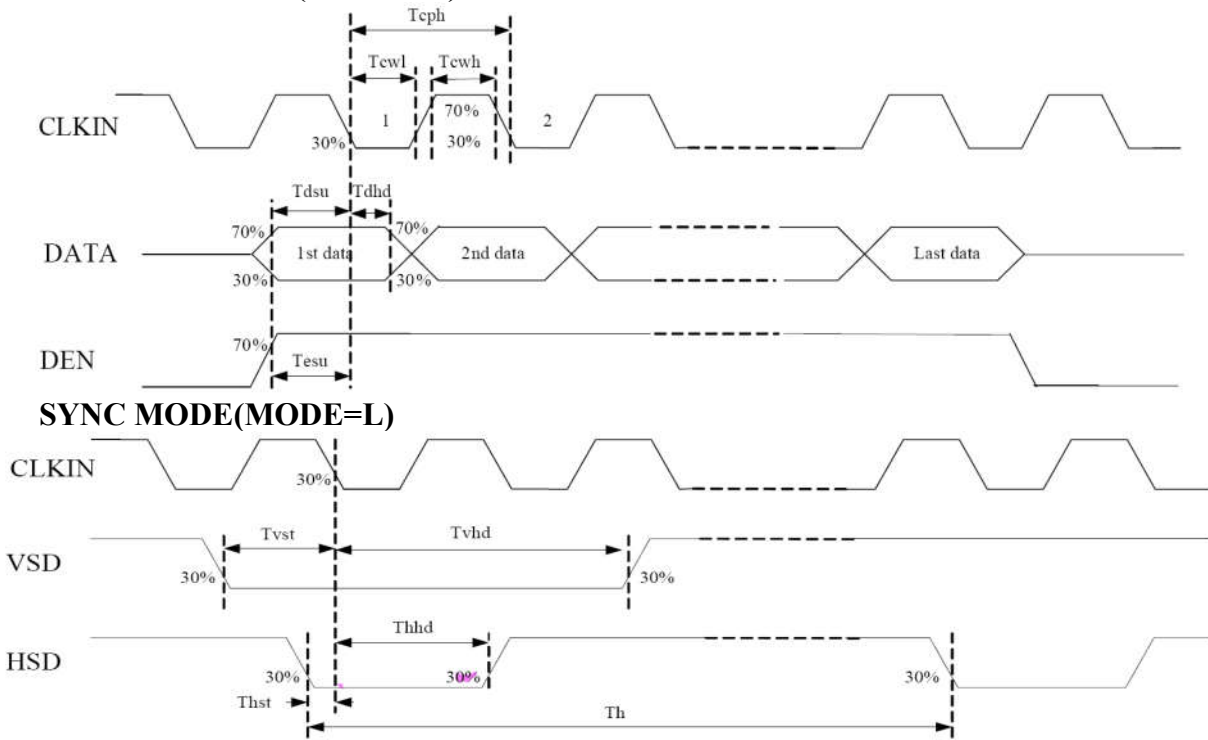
Tcph

Tcwl

Tcwh

70%

CLKIN

30%

1

30%

2

Tdsu

Tdhd

70%

70%

DATA

1st data

2nd data

Last data

30%

30%

70%

DEN

Tesu

SYNC MODE(MODE=L)

CLKIN

30%

Tvst

Tvhd

VSD

30%

30%

Thhd

HSD

30%

30%

30%

Thst

Th